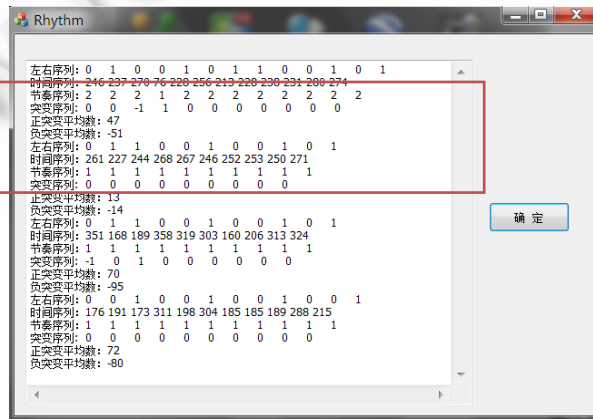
Rhythm

左右序列: 0 1 0 0 1 0 1 1 0 0 1 0 1
时间序列: 246 237 270 76 228 256 213 228 230 231 208 274
节奏序列: 2 2 2 1 2 2 2 2 2 2 2 2
突变序列: 0 0 -1 1 0 0 0 0 0 0 0
正突变平均数: 47
负突变平均数: -51
左右序列: 0 1 1 0 0 1 0 0 1 0 1
时间序列: 261 227 244 268 267 246 252 253 250 271
节奏序列: 1 1 1 1 1 1 1 1 1 1
突变序列: 0 0 0 0 0 0 0 0 0
正突变平均数: 13
负突变平均数: -14
左右序列: 0 1 0 0 1 0 0 1 0 1
时间序列: 351 168 189 358 319 303 160 206 313 324
节奏序列: 1 1 1 1 1 1 1 1 1 1
突变序列: -1 0 1 0 0 0 0 0 0
正突变平均数: 70
负突变平均数: -95
左右序列: 0 0 1 0 0 1 0 0 1 0 0 1
时间序列: 176 191 173 311 198 304 185 185 189 288 215
节奏序列: 1 1 1 1 1 1 1 1 1 1 1
突变序列: 0 0 0 0 0 0 0 0 0 0
正突变平均数: 72
负突变平均数: -80

确 定